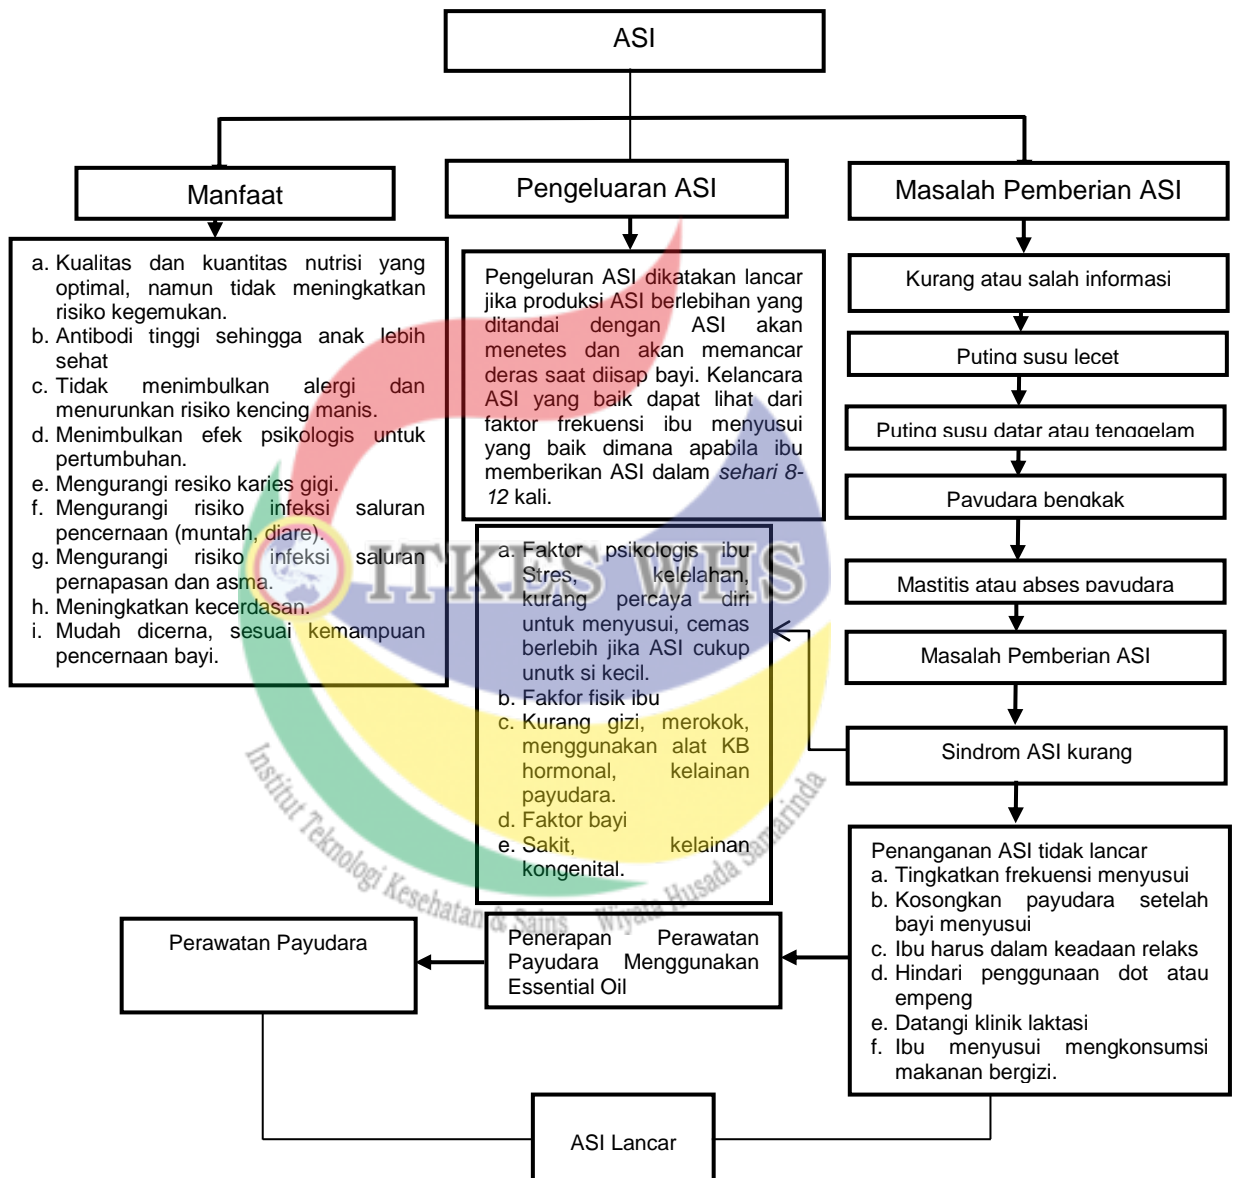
ASI

Manfaat

a. Kualitas dan kuantitas nutrisi yang optimal, namun tidak meningkatkan risiko kegemukan.
b. Antibodi tinggi sehingga anak lebih sehat
c. Tidak menimbulkan alergi dan menurunkan risiko kencing manis.
d. Menimbulkan efek psikologis untuk pertumbuhan.
e. Mengurangi resiko karies gigi.
f. Mengurangi risiko infeksi saluran pencernaan (muntah, diare).
g. Mengurangi risiko infeksi saluran pernapasan dan asma.
h. Meningkatkan kecerdasan.
i. Mudah dicerna, sesuai kemampuan pencernaan bayi.

Pengeluaran ASI

Pengeluran ASI dikatakan lancar jika produksi ASI berlebihan yang ditandai dengan ASI akan menetes dan akan memancar deras saat diisap bayi. Kelancara ASI yang baik dapat lihat dari faktor frekuensi ibu menyusui yang baik dimana apabila ibu memberikan ASI dalam *sehari 8-12* kali.

a. Faktor psikologis ibu Stres, kelelahan, kurang percaya diri untuk menyusui, cemas berlebih jika ASI cukup unutk si kecil.
b. Fakfor fisik ibu
c. Kurang gizi, merokok, menggunakan alat KB hormonal, kelainan payudara.
d. Faktor bayi
e. Sakit, kelainan kongenital.

Masalah Pemberian ASI

Kurang atau salah informasi

Puting susu lecet

Puting susu datar atau tenggelam

Payudara bengkak

Mastitis atau abses payudara

Masalah Pemberian ASI

Sindrom ASI kurang

Penanganan ASI tidak lancar
a. Tingkatkan frekuensi menyusui
b. Kosongkan payudara setelah bayi menyusui
c. Ibu harus dalam keadaan relaks
d. Hindari penggunaan dot atau empeng
e. Datangi klinik laktasi
f. Ibu menyusui mengkonsumsi makanan bergizi.

Perawatan Payudara

Penerapan Perawatan Payudara Menggunakan Essential Oil

ASI Lancar

ITKES WHS
Institut Teknologi Kesehatan & Sains Wiyata Husada Samarinda